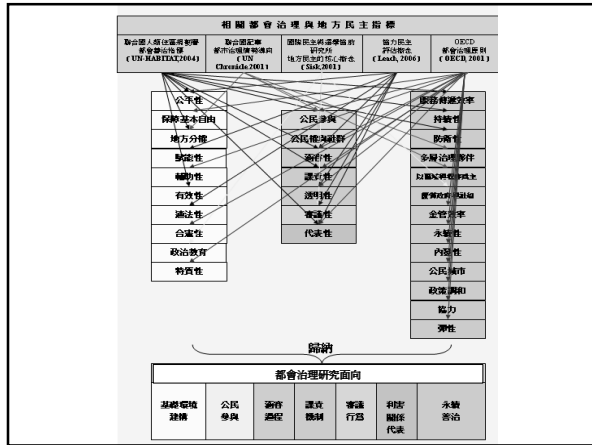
相關都會治理與地方民主指標

聯合國人類住區規劃署都會善治指標（UN-HABITAT,2004）

聯合國紀事都市治理策略導向（UN Chronicle 2001）

國際民主與選舉協助研究所地方民主的核心職責（Sisk,2001）

協力民主評估標準（Leach, 2006）

OECD 都會治理原則（OECD, 2001）

公平性
保障基本自由
地方分權
課責性
輔助性
有效性
適法性
合宜性
政治教育
特質性

公民參與
公民權利保障
審議性
課責性
透明性
審議性
代表性

服務傳遞效率
持續性
回應性
多層治理事件
以適切財政為基礎
權限範圍之協調
全體效率
永續性
內部性
公民城市
政策調和
協力
彈性

歸納

都會治理研究面向

| 基礎環境建構 | 公民參與 | 審慎過程 | 課責機制 | 審議行為 | 利害關係代表 | 永續善治 |
|---|---|---|---|---|---|---|